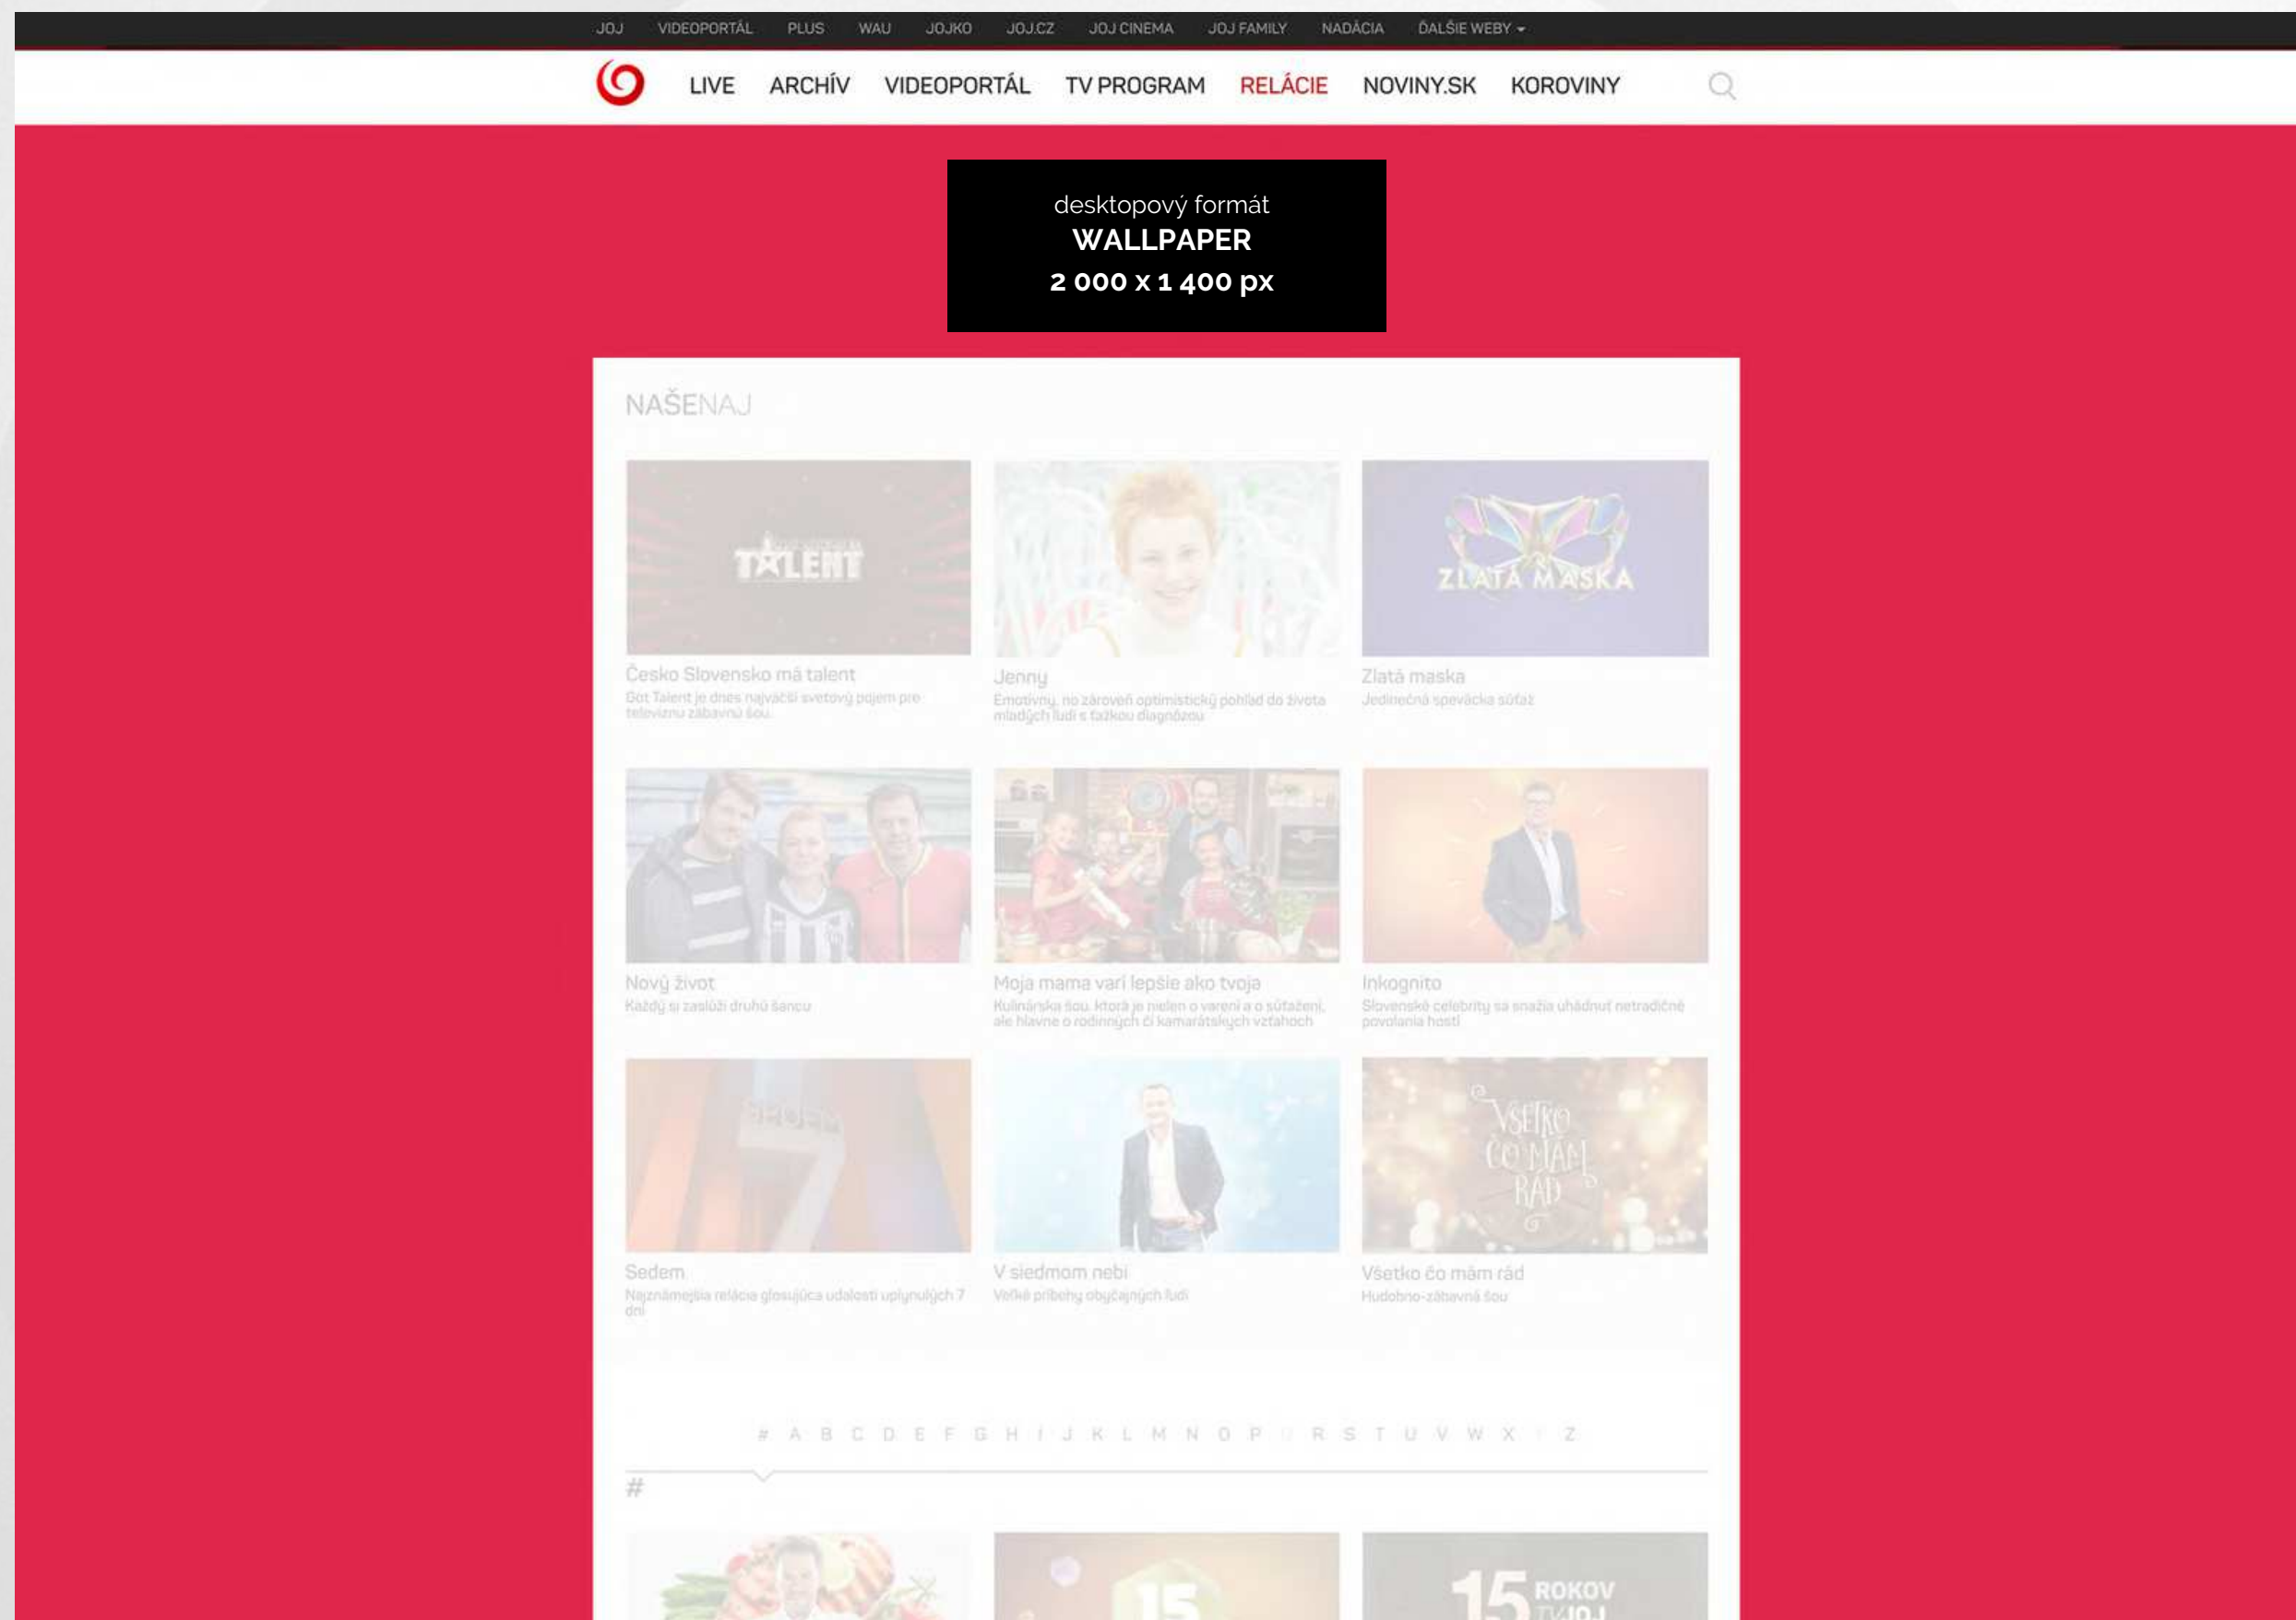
JOJ VIDEOPORTÁL PLUS WAU JOJKO JOJ.CZ JOJ CINEMA JOJ FAMILY NADÁCIA ĎALŠIE WEBY

LIVE ARCHÍV VIDEOPORTÁL TV PROGRAM RELÁCIE NOVINY.SK KOROVINY

desktopový formát
WALLPAPER
2 000 x 1 400 px

NAŠENAJ

TALENT

Česko Slovensko má talent
Got Talent je dnes najväčší svetový pojem pre televíznu zábavnú šou.

Jenny
Emotívny, no zároveň optimistický pohľad do života mladých ľudí s ťažkou diagnózou

ZLATÁ MASKA

Zlatá maska
Jedinečná spevácka súťaž

Nový život
Každý si zaslúži druhú šancu

Moja mama varí lepšie ako tvoja
Kulinárska šou, ktorá je nielen o varení a o súťažení, ale hlavne o rodinných či kamarátskych vzťahoch

Inkognito
Slovenské celebrity sa snažia uhádnuť netradičné povolania hostí

Sedem
Najznámejšia relácia glosujúca udalosti uplynulých 7 dní

V siedmom nebi
Veľké príbehy obyčajných ľudí

VŠETKO ČO MÁM RÁD

Všetko čo mám rád
Hudobno-zábavná šou

# A B C D E F G H I J K L M N O P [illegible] R S T U V W X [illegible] Z

#

15

15 ROKOV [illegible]